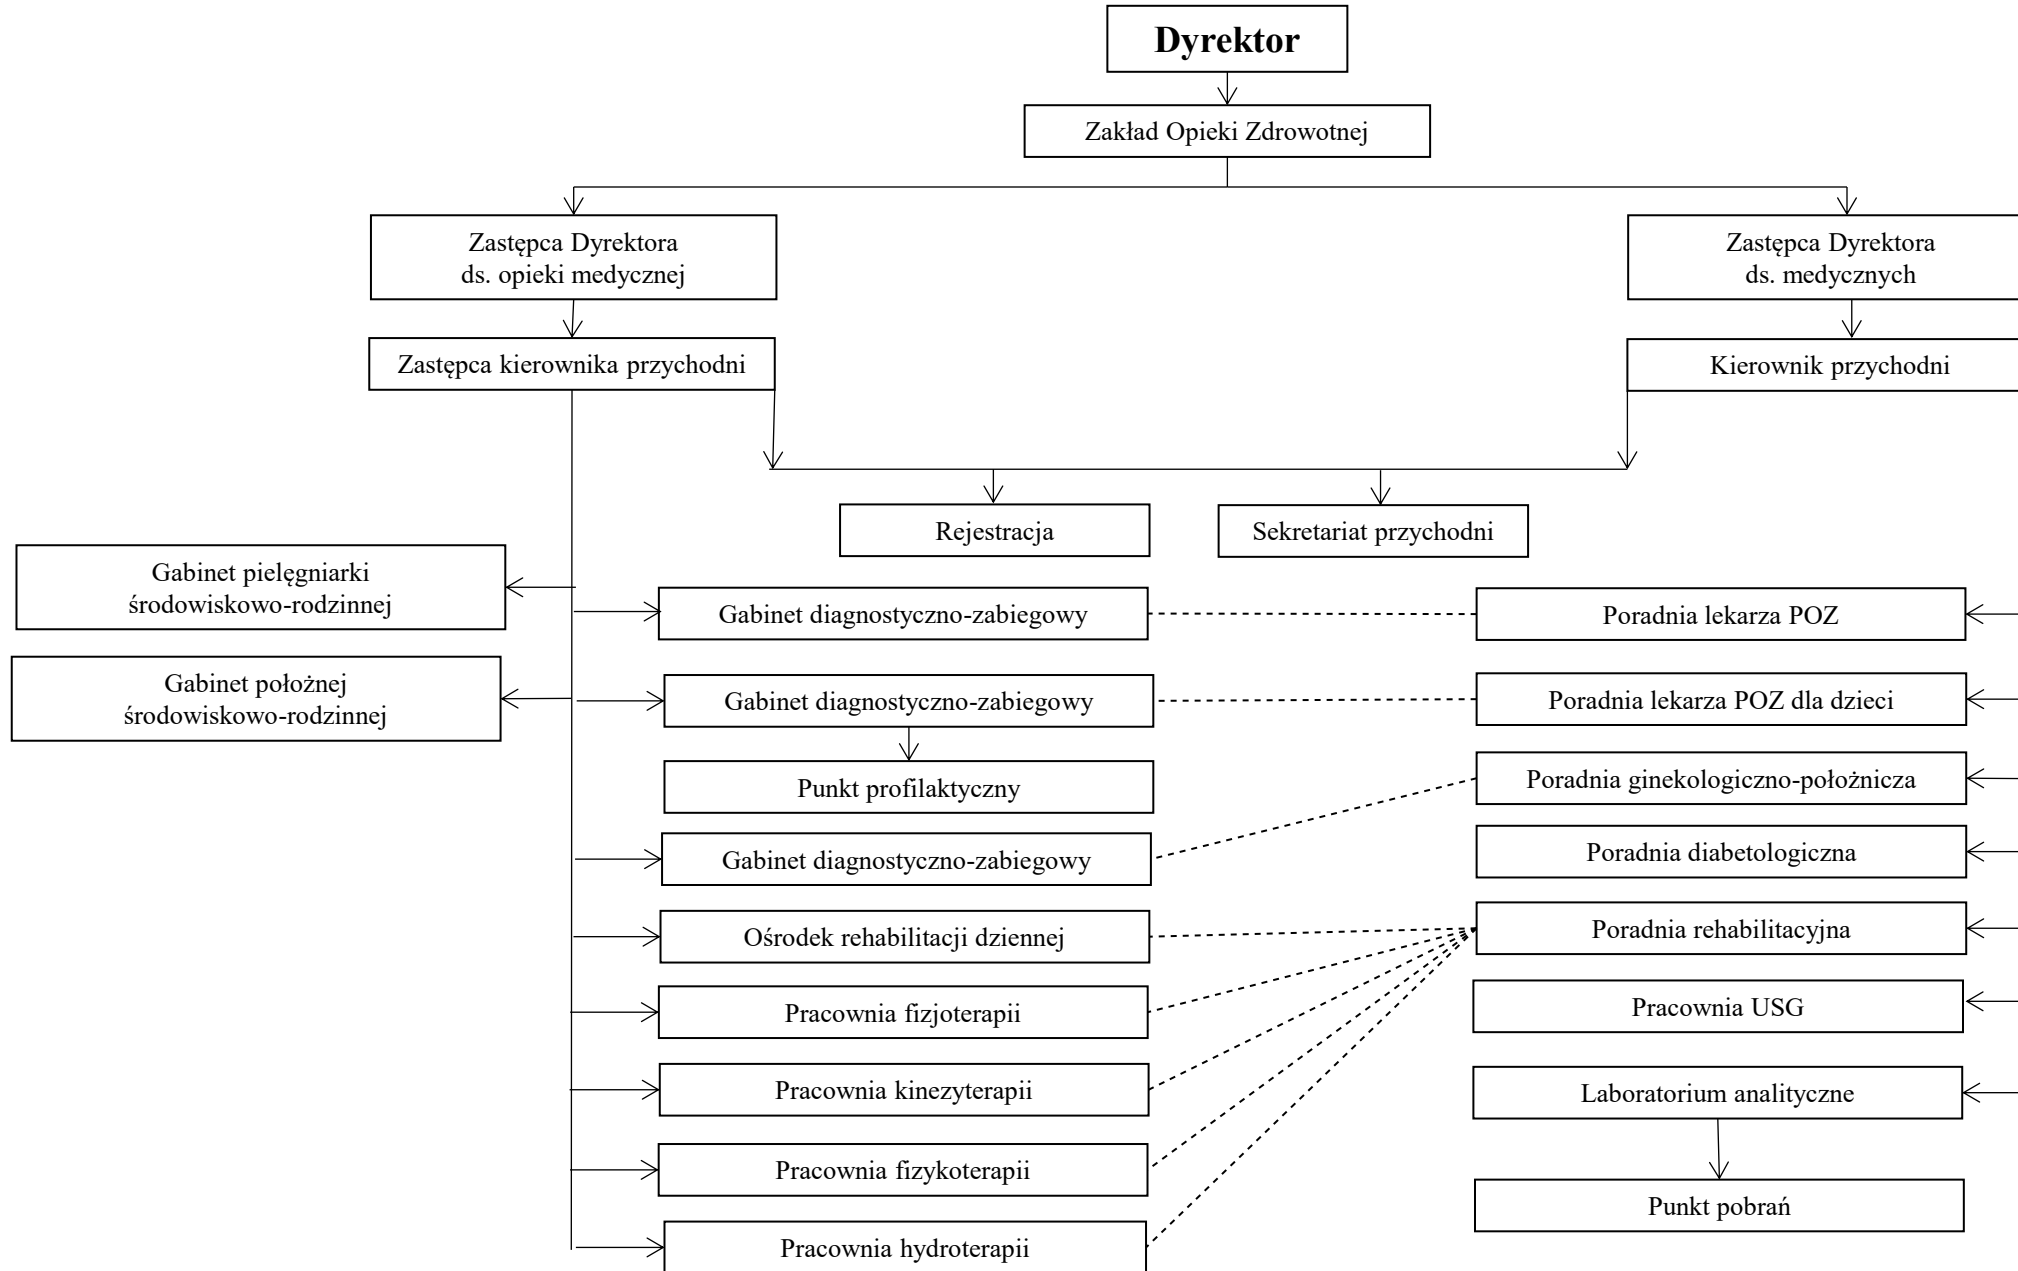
Dyrektor

Zakład Opieki Zdrowotnej

Zastępca Dyrektora ds. opieki medycznej

Zastępca Dyrektora ds. medycznych

Zastępca kierownika przychodni

Kierownik przychodni

Rejestracja

Sekretariat przychodni

Gabinet pielęgniarki środowiskowo-rodzinnej

Gabinet położnej środowiskowo-rodzinnej

Gabinet diagnostyczno-zabiegowy

Gabinet diagnostyczno-zabiegowy

Punkt profilaktyczny

Gabinet diagnostyczno-zabiegowy

Ośrodek rehabilitacji dziennej

Pracownia fizjoterapii

Pracownia kinezyterapii

Pracownia fizykoterapii

Pracownia hydroterapii

Poradnia lekarza POZ

Poradnia lekarza POZ dla dzieci

Poradnia ginekologiczno-położnicza

Poradnia diabetologiczna

Poradnia rehabilitacyjna

Pracownia USG

Laboratorium analityczne

Punkt pobrań